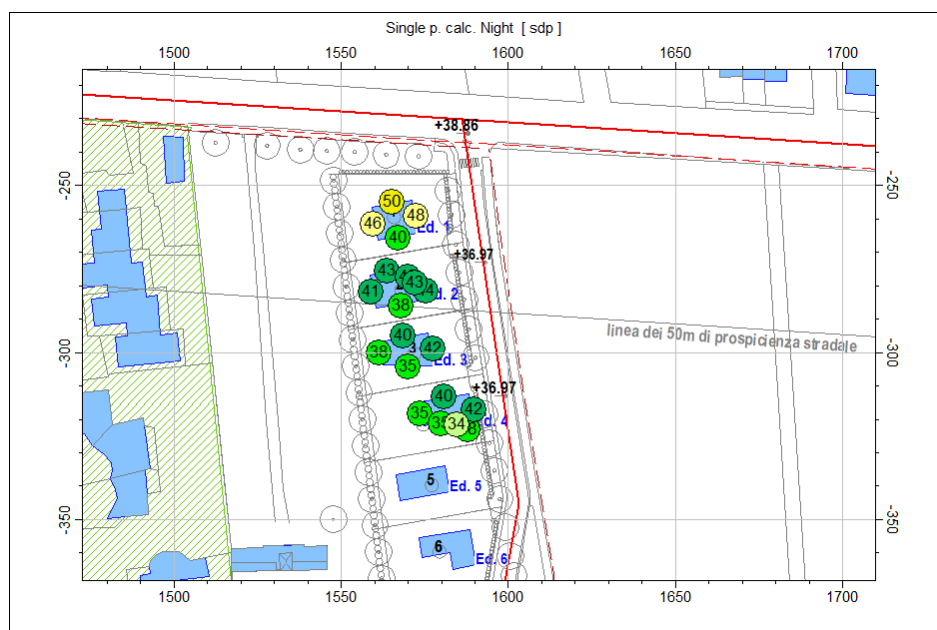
Single p. calc. Night [ sdp ]

1500 1550 1600 1650 1700

-250 -300 -350

-250 -300 -350

+38.86

50
46 48
40
Ed. 1

+36.97

43
41 43 4
38
Ed. 2

linea dei 50m di prospicienza stradale

40
38 3 42
35
Ed. 3

+36.97

40
35 42
35 34 8
Ed. 4

5
Ed. 5

6
Ed. 6

1500 1550 1600 1650 1700